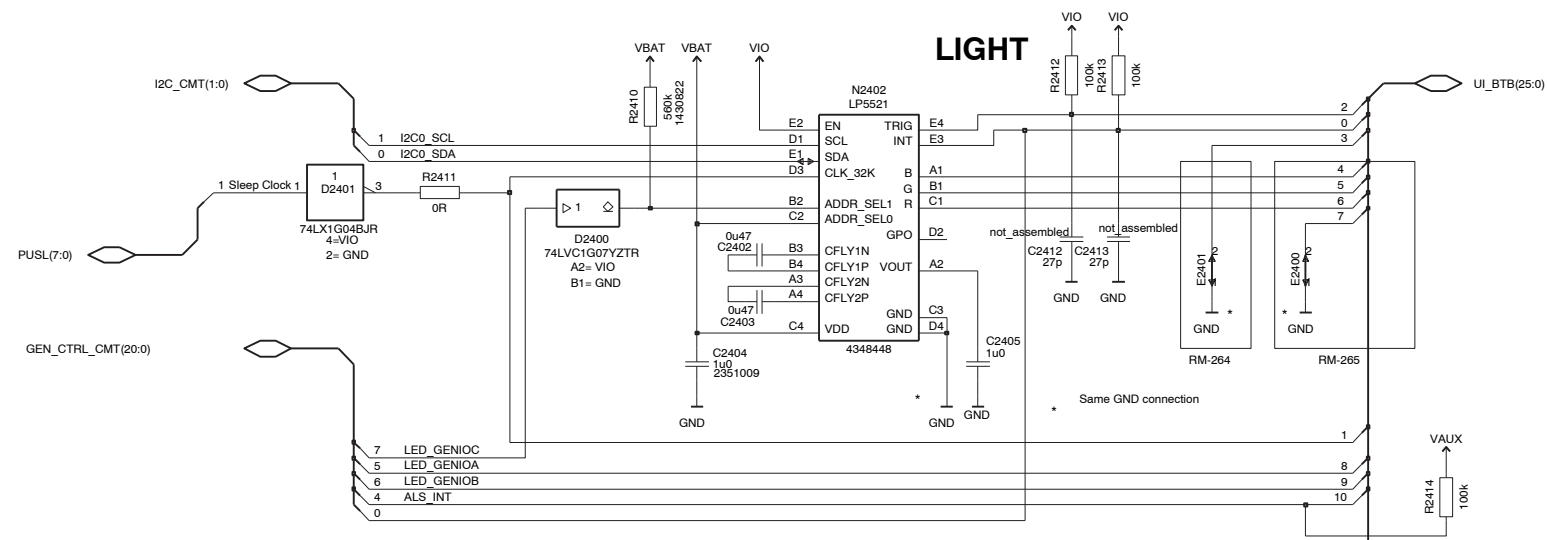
LIGHT

VBAT VBAT VIO VIO VIO

I2C_CMT(1:0)
1 I2C0_SCL
0 I2C0_SDA

R2410
560k
1430822

N2402
LP5521

E2 EN TRIG E4
D1 SCL INT E3
E1 SDA
D3 CLK_32K B A1
G B1
R C1
B2 ADDR_SEL1
C2 ADDR_SEL0 GPO D2
B3 CFLY1N
B4 CFLY1P VOUT A2
A3 CFLY2N
A4 CFLY2P
GND C3
C4 VDD GND D4
4348448

R2412 100k
R2413 100k

UI_BTB(25:0)
2
0
3
4
5
6
7
1
8
9
10

1 Sleep Clock 1
1
D2401
3
R2411
0R
74LX1G04BJR
4=VIO
2= GND

PUSL(7:0)

D2400
74LVC1G07YZTR
A2= VIO
B1= GND

0u47
C2402
0u47
C2403

not_assembled
C2412
27p
not_assembled
C2413
27p
GND GND

E2401
2
1
GND
*
RM-264

E2400
2
1
*
GND
RM-265

GEN_CTRL_CMT(20:0)

C2404
1u0
2351009
GND

C2405
1u0
GND

*
GND

*
Same GND connection

7 LED_GENIOC
5 LED_GENIOA
6 LED_GENIOB
4 ALS_INT
0

VAUX
R2414
100k